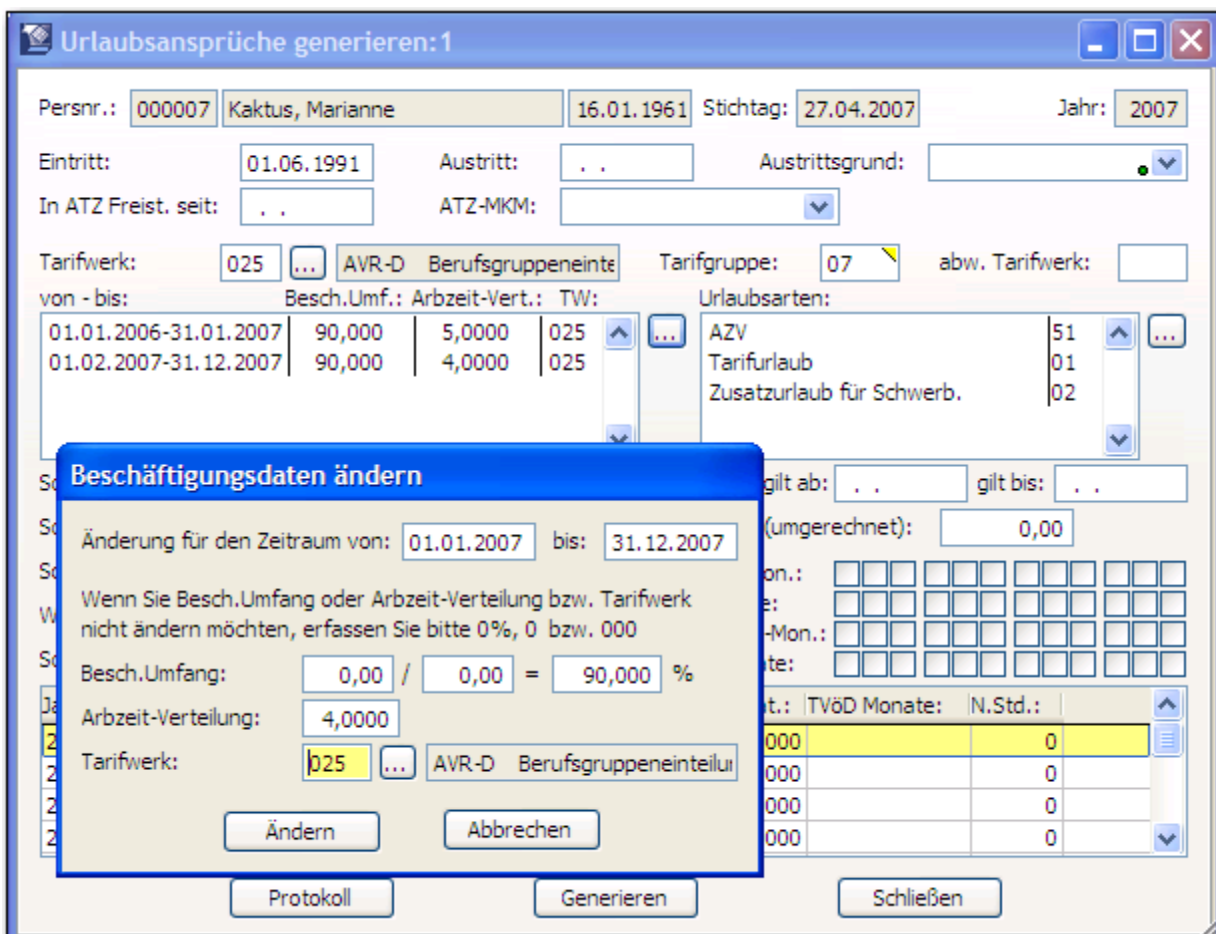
Urlaubsansprüche generieren:1

Persnr.: 000007 Kaktus, Marianne 16.01.1961 Stichtag: 27.04.2007 Jahr: 2007

Eintritt: 01.06.1991 Austritt: . . Austrittsgrund:

In ATZ Freist. seit: . . ATZ-MKM:

Tarifwerk: 025 ... AVR-D Berufsgruppeneinte Tarifgruppe: 07 abw. Tarifwerk:

| von - bis: | Besch.Umf.: | Arbzeit-Vert.: | TW: |
|---|---|---|---|
| 01.01.2006-31.01.2007 | 90,000 | 5,0000 | 025 |
| 01.02.2007-31.12.2007 | 90,000 | 4,0000 | 025 |

Urlaubsarten:

| | |
|---|---|
| AZV | 51 |
| Tarifurlaub | 01 |
| Zusatzurlaub für Schwerb. | 02 |

gilt ab: . . gilt bis: . .

(umgerechnet): 0,00

on.:
e:
-Mon.:
ate:

| at.: | TVöD Monate: | N.Std.: |
|---|---|---|
| 000 | | 0 |
| 000 | | 0 |
| 000 | | 0 |
| 000 | | 0 |

Beschäftigungsdaten ändern

Änderung für den Zeitraum von: 01.01.2007 bis: 31.12.2007

Wenn Sie Besch.Umfang oder Arbzeit-Verteilung bzw. Tarifwerk nicht ändern möchten, erfassen Sie bitte 0%, 0 bzw. 000

Besch.Umfang: 0,00 / 0,00 = 90,000 %

Arbzeit-Verteilung: 4,0000

Tarifwerk: 025 ... AVR-D Berufsgruppeneinteilur

Ändern Abbrechen

Protokoll Generieren Schließen